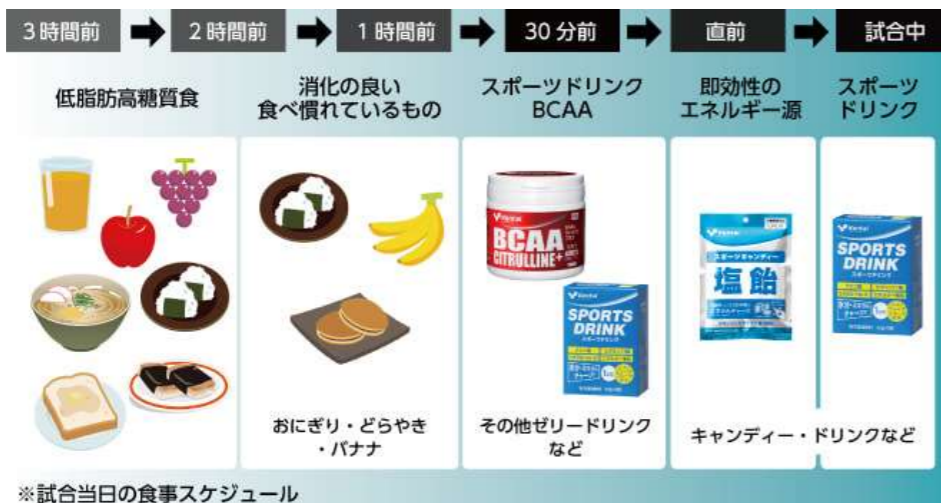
3時間前 2時間前 1時間前 30分前 直前 試合中

低脂肪高糖質食

消化の良い
食べ慣れているもの

スポーツドリンク
BCAA

即効性の
エネルギー源

スポーツ
ドリンク

BCAA
CITRULLINE+

SPORTS
DRINK

塩飴

SPORTS
DRINK

おにぎり・どらやき
・バナナ

その他ゼリードリンク
など

キャンディー・ドリンクなど

※試合当日の食事スケジュール